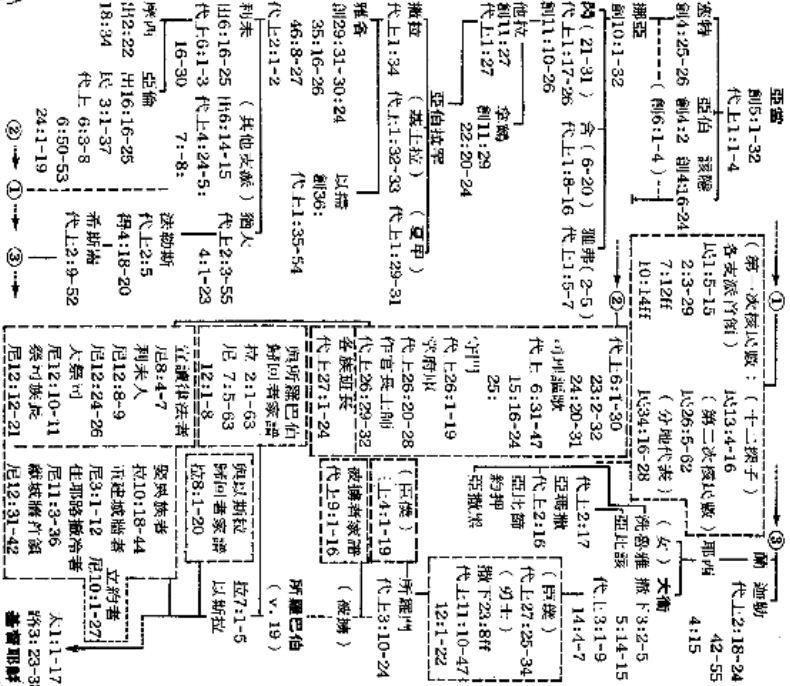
亞當
創5:1-32
代上1:1-4

塞特
創4:25-26
亞伯
創4:2
該隱
創4:16-24
(創6:1-4)

挪亞
創10:1-32

閃(21-31)
代上1:17-26
創11:10-26
含(6-20)
代上1:8-16
雅弗(2-5)
代上1:5-7

他拉
創11:27
代上1:27
拿鶴
創11:29
22:20-24

亞伯拉罕

撒拉
代上1:34
(基土拉)
代上1:32-33
(夏甲)
代上1:29-31

雅各
創29:31-30:24
35:16-26
46:8-27
以掃
創36:
代上1:35-54

代上2:1-2

利未
出6:16-25
代上6:1-3
(其他支派)
出6:14-15
代上4:24-5:
猶大
代上2:3-55
4:1-23

16-30
7-8:

摩西
出2:22
18:34
亞倫
出6:16-25
民3:1-37
代上6:3-8
6:50-53
24:1-19

法勒斯
代上2:5
得4:18-20
希斯崙
代上2:9-52

② ① ③

①
(第一次核民數:十二探子)
各支派齊備
民1:5-15
2:3-29
7:12-83
10:14ff
民13:4-16
(第二次核民數)
民26:5-62
(分地代表)
民34:16-28

②
代上6:1-30
23:2-32
24:20-31
利未組歌
代上6:31-47
15:16-24
25:
守門
代上26:1-19
掌府庫
代上26:20-28
作官長士師
代上26:29-32
各族族長
代上27:1-24

(回歸)
代上9:1-16
被擄者家譜
王上4:1-19
所羅門
代上3:10-24
(被擄)

歸回者家譜
拉2:1-63
尼7:5-63
12:1-8
與所羅巴伯歸回者家譜

與以斯拉
歸回者家譜
拉8:1-20
拉7:1-5
以斯拉
所羅巴伯
(V.19)

立誓守法者
尼8:4-7
利未人
尼12:8-9
尼12:24-26
大祭司
尼12:10-11
祭司族長
尼12:12-21

娶異族者
拉10:18-44
重建城牆者
尼3:1-12
住耶路撒冷者
尼11:3-36
獻城牆作證者
尼12:31-42
立約者
尼10:1-27

③
摩押
代上2:18-24
42-55
4:15

拿順
(女)
大衛
撒下3:2-5
5:14-15
代上3:1-9
14:4-7

亞瑪撒
代上2:17
亞比篩
代上2:16
約押
亞撒黑

(勇士)
代上27:25-34
(勇士)
撒下23:8ff
代上11:10-47
12:1-22

大1:1-17
路3:23-38
基督耶穌